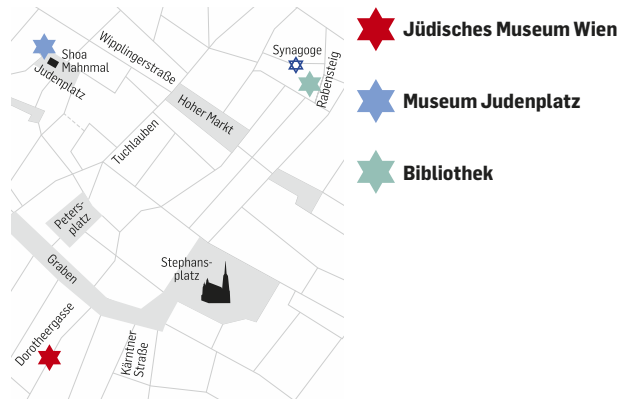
Shoa Mahnmal
Judenplatz
Wipplingerstraße
Synagoge
Rabensteig
Hoher Markt
Tuchlauben
Peters-platz
Graben
Stephans-platz
Dorotheergasse
Kärntner Straße

Jüdisches Museum Wien
Museum Judenplatz
Bibliothek